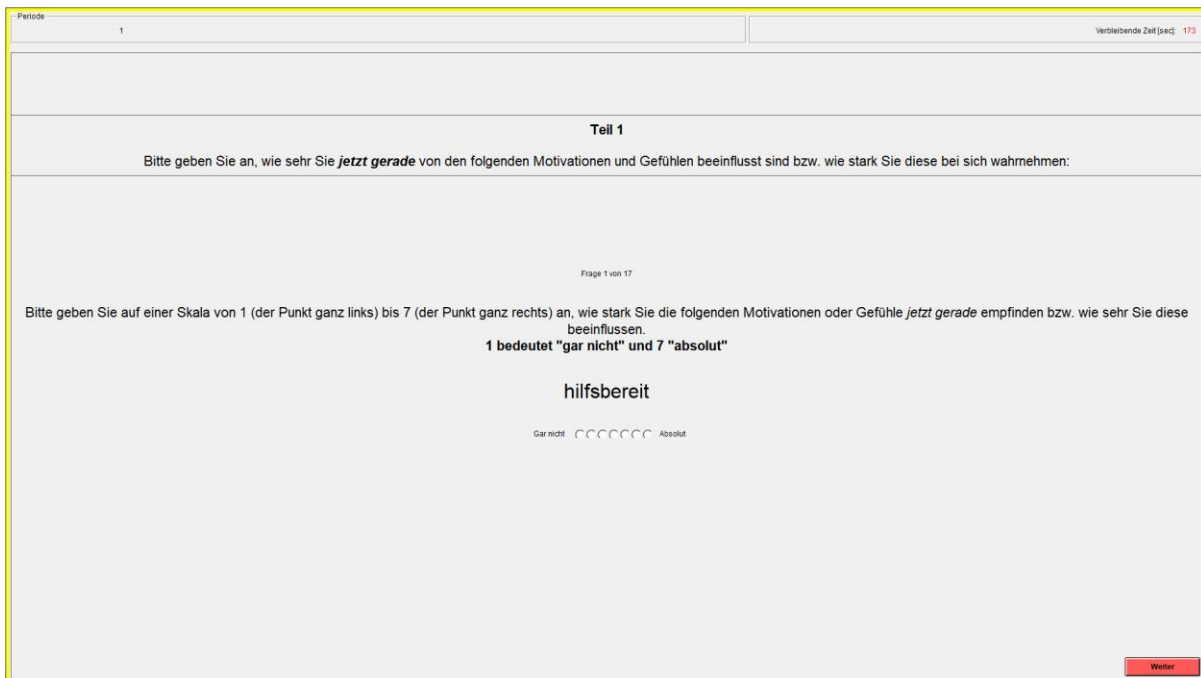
Periode
1

Verbleibende Zeit [sec]: 173

Teil 1

Bitte geben Sie an, wie sehr Sie *jetzt gerade* von den folgenden Motivationen und Gefühlen beeinflusst sind bzw. wie stark Sie diese bei sich wahrnehmen:

Frage 1 von 17

Bitte geben Sie auf einer Skala von 1 (der Punkt ganz links) bis 7 (der Punkt ganz rechts) an, wie stark Sie die folgenden Motivationen oder Gefühle *jetzt gerade* empfinden bzw. wie sehr Sie diese beeinflussen.

**1 bedeutet "gar nicht" und 7 "absolut"**

hilfsbereit

Gar nicht Absolut

Weiter